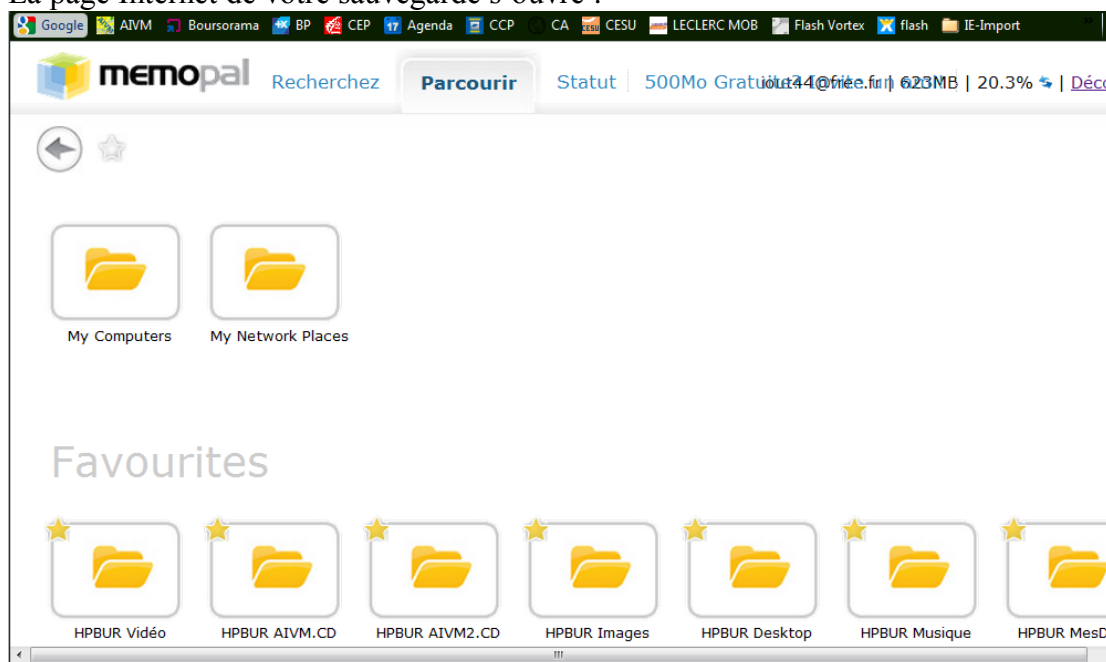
La page internet de votre sauvegarde s'ouvre :

Google AIVM Boursorama BP CEP Agenda CCP CA CESU LECLERC MOB Flash Vortex flash IE-Import

memopal Recherchez Parcourir Statut 500Mo Gratuit iolu44@free.fr | 623MB | 20.3% | Déco

My Computers
My Network Places

Favourites

HPBUR Vidéo
HPBUR AIVM.CD
HPBUR AIVM2.CD
HPBUR Images
HPBUR Desktop
HPBUR Musique
HPBUR MesD